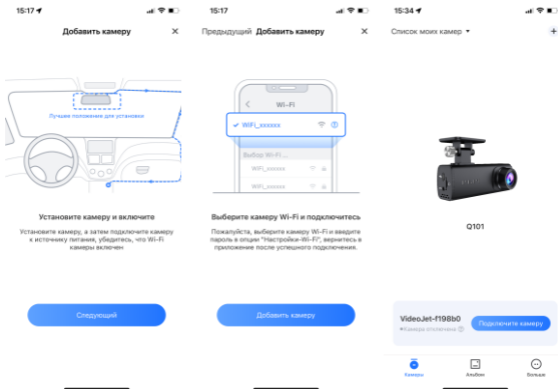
15:17

Добавить камеру ×

Лучшее положение для установки

Установите камеру и включите

Установите камеру, а затем подключите камеру к источнику питания, убедитесь, что Wi-Fi камеры включен

Следующий

15:17

Предыдущий Добавить камеру ×

Wi-Fi

WiFi_xxxxxx

Выбор Wi-Fi ...

WiFi_xxxxxx

WiFi_xxxxxx

Выберите камеру Wi-Fi и подключитесь

Пожалуйста, выберите камеру Wi-Fi и введите пароль в опции "Настройки-Wi-Fi", вернитесь в приложение после успешного подключения.

Добавить камеру

15:34

Список моих камер ▾ +

Q101

VideoJet-f198b0

Камера отключена

Подключите камеру

Камеры Альбом Больше